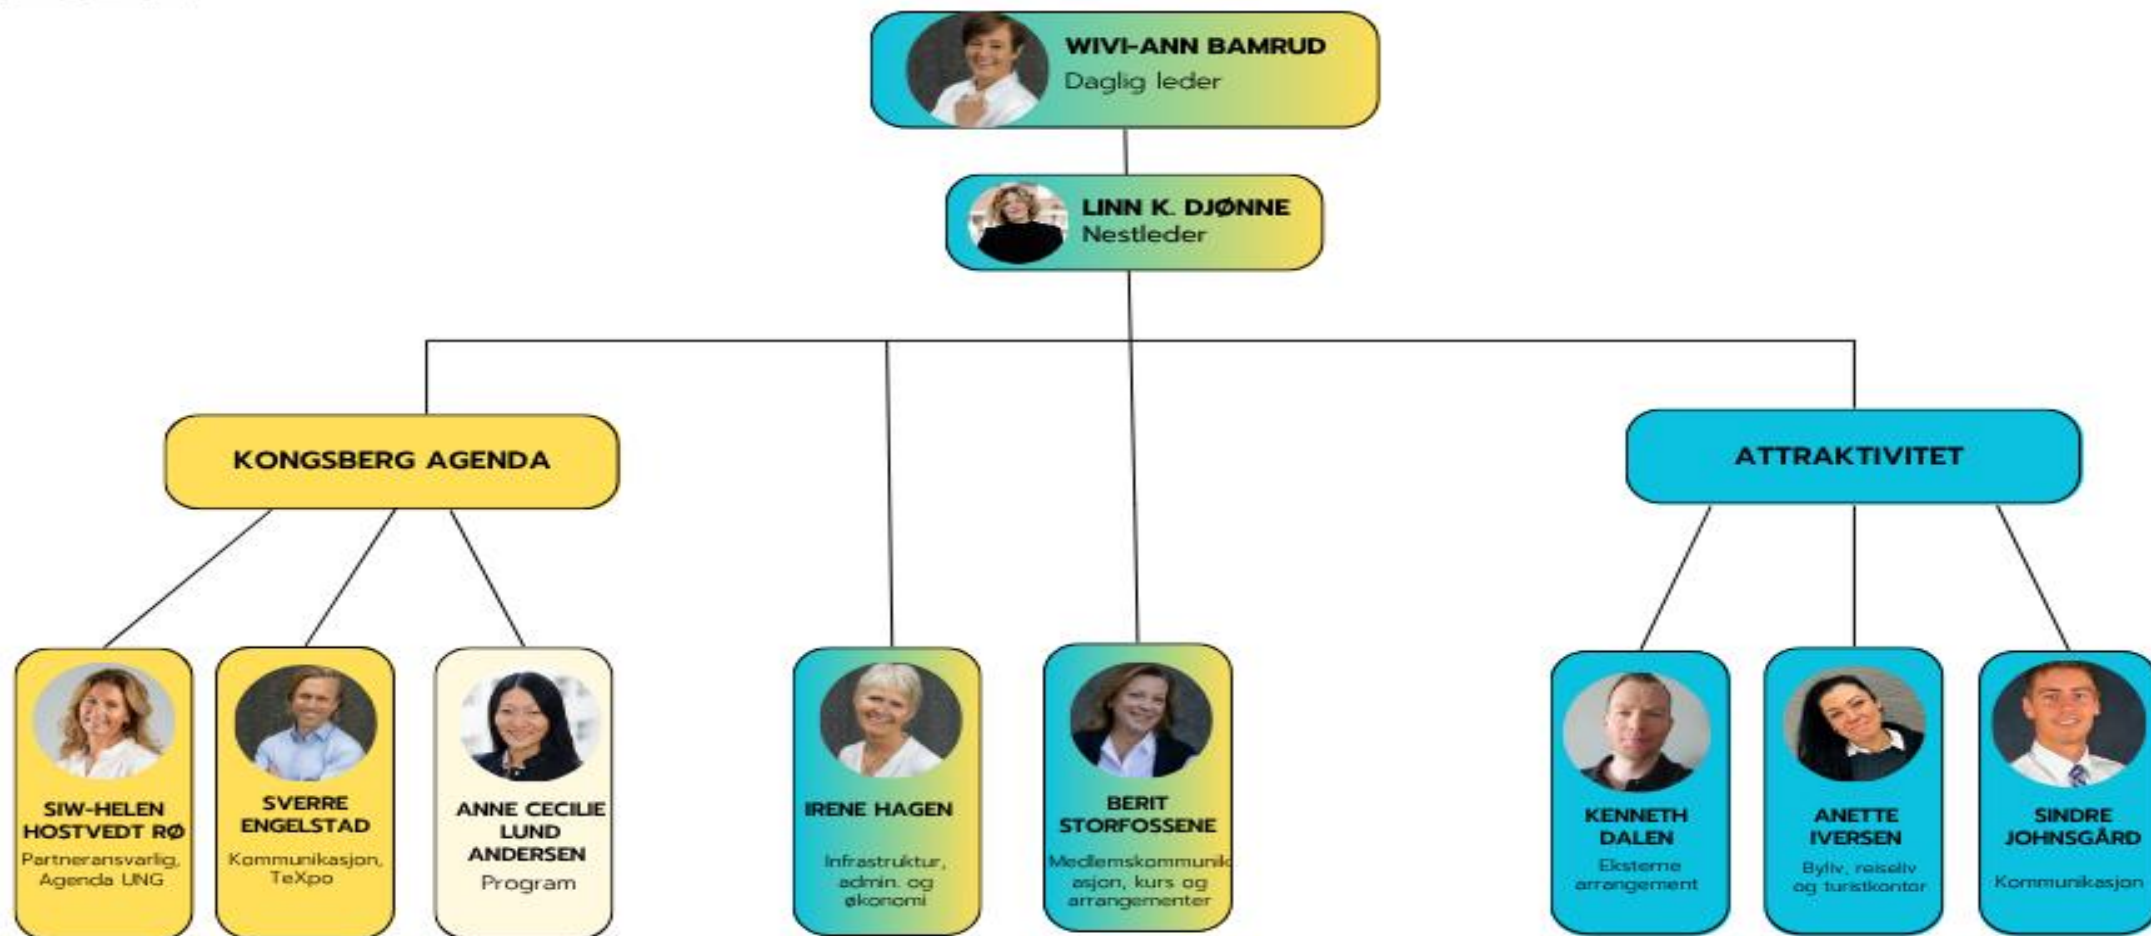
WIVI-ANN BAMRUD
Daglig leder

LINN K. DJØNNE
Nestleder

KONGSBERG AGENDA

ATTRAKTIVITET

SIW-HELEN HOSTVEDT RØ
Partneransvarlig, Agenda UNG

SVERRE ENGELSTAD
Kommunikasjon, TeXpo

ANNE CECILIE LUND ANDERSEN
Program

IRENE HAGEN
Infrastruktur, admin. og økonomi

BERIT STORFOSSENE
Medlemskommunikasjon, kurs og arrangementer

KENNETH DALEN
Eksterne arrangement

ANETTE IVERSEN
Byliv, reiseliv og turistkontor

SINDRE JOHNSGÅRD
Kommunikasjon